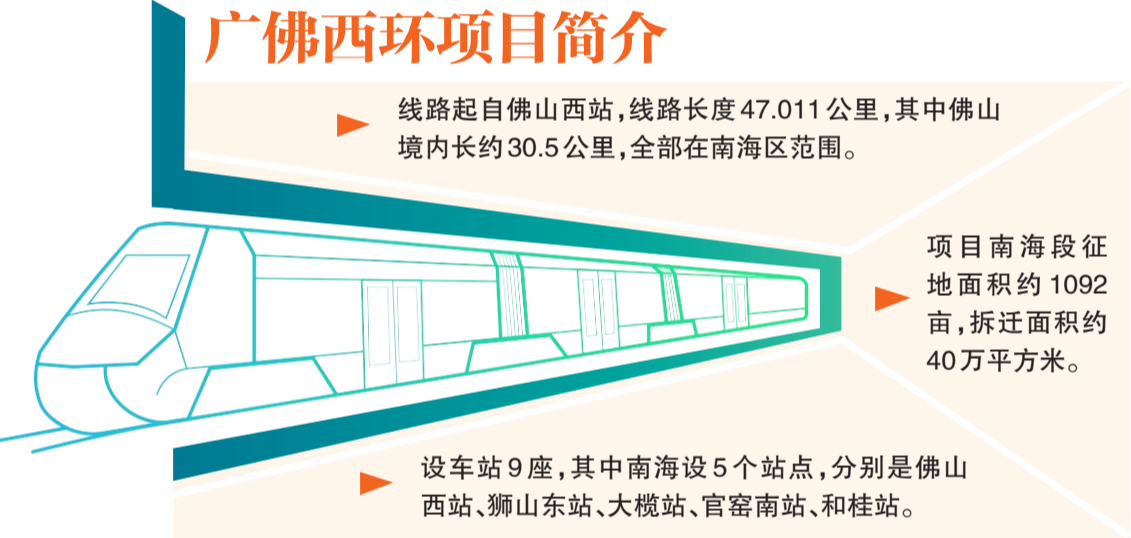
广佛西环项目简介

线路起自佛山西站，线路长度47.011公里，其中佛山境内长约30.5公里，全部在南海区范围。

项目南海段征地面积约1092亩，拆迁面积约40万平方米。

设车站9座，其中南海设5个站点，分别是佛山西站、狮山东站、大榄站、官窑南站、和桂站。